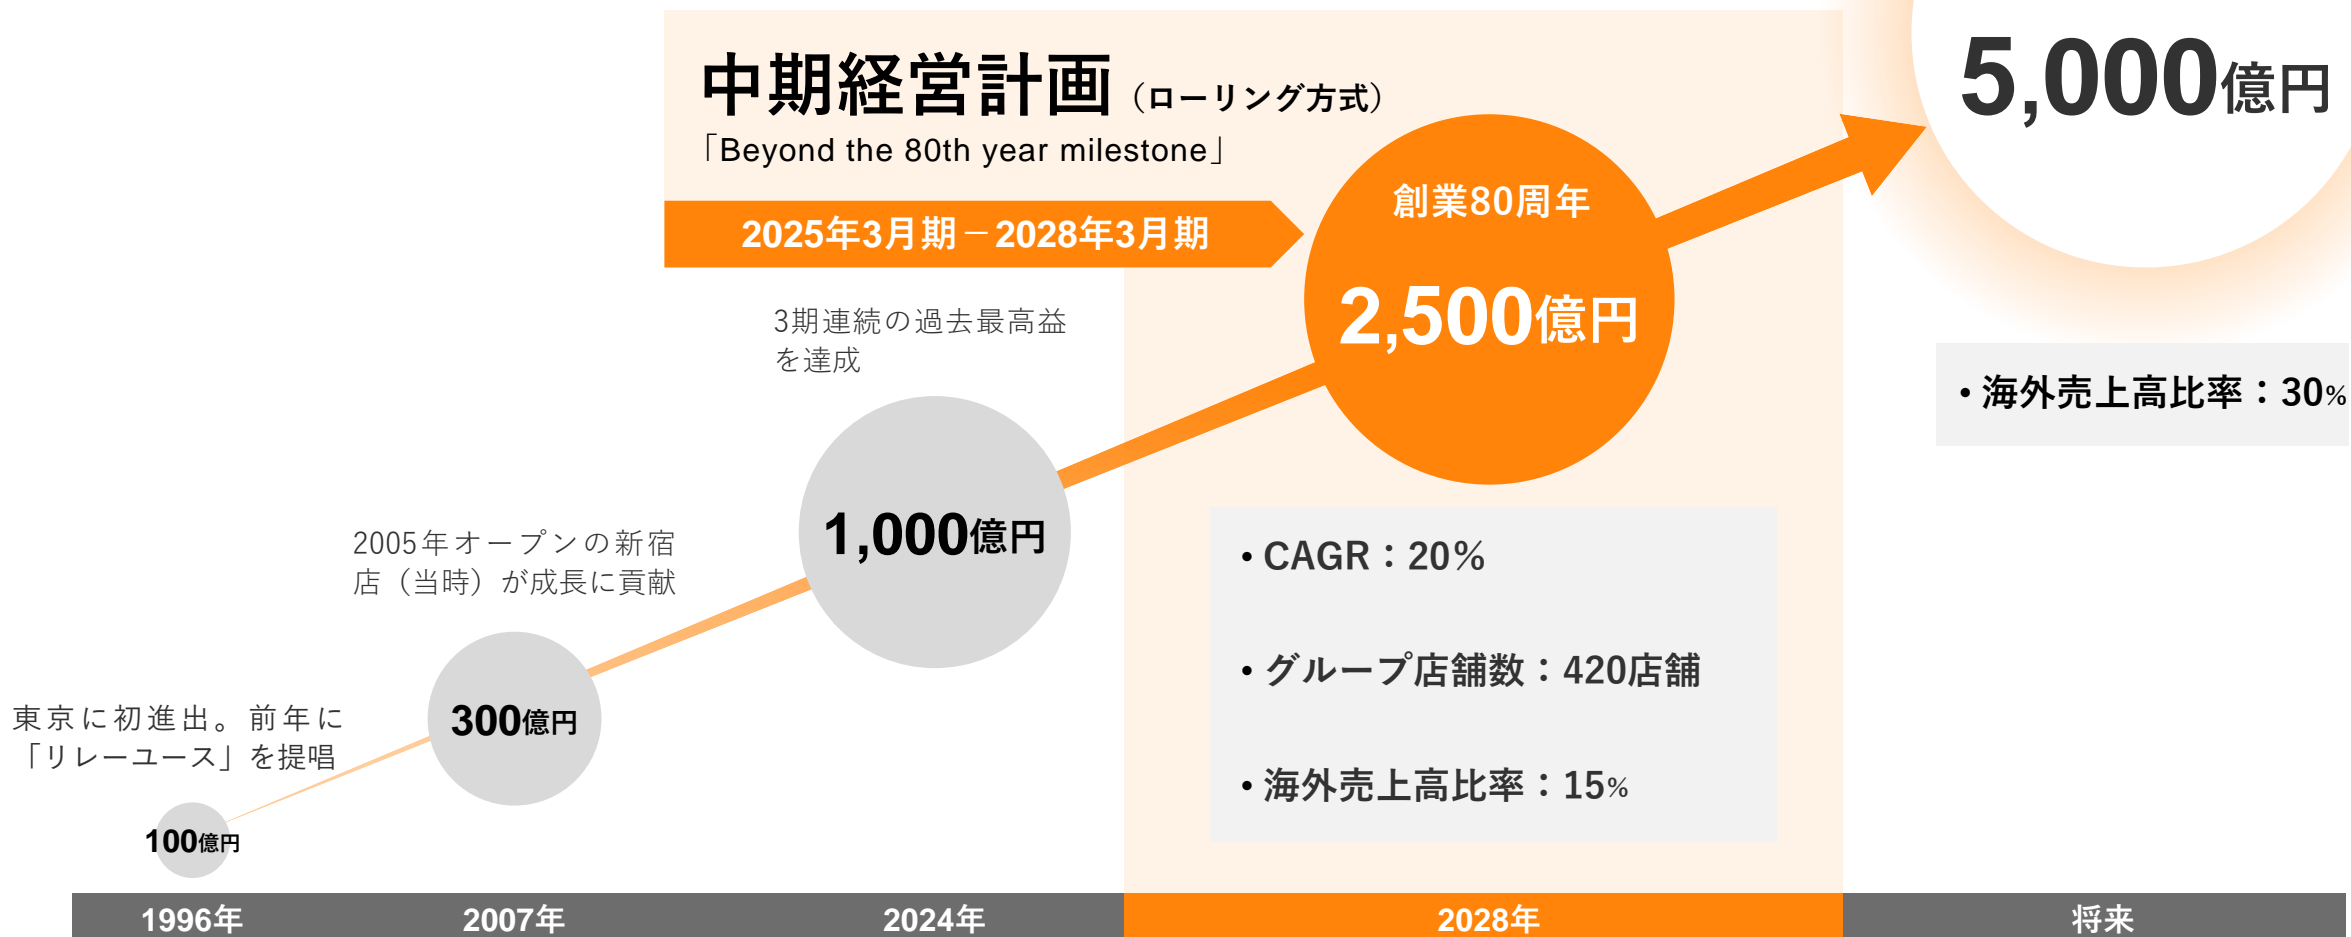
中期経営計画（ローリング方式）

「Beyond the 80th year milestone」

2025年3月期－2028年3月期

創業80周年

2,500億円

5,000億円

• 海外売上高比率：30%

3期連続の過去最高益を達成

1,000億円

• CAGR：20%

• グループ店舗数：420店舗

• 海外売上高比率：15%

2005年オープンの新宿店（当時）が成長に貢献

300億円

東京に初進出。前年に「リレーユース」を提唱

100億円

1996年 | 2007年 | 2024年 | 2028年 | 将来